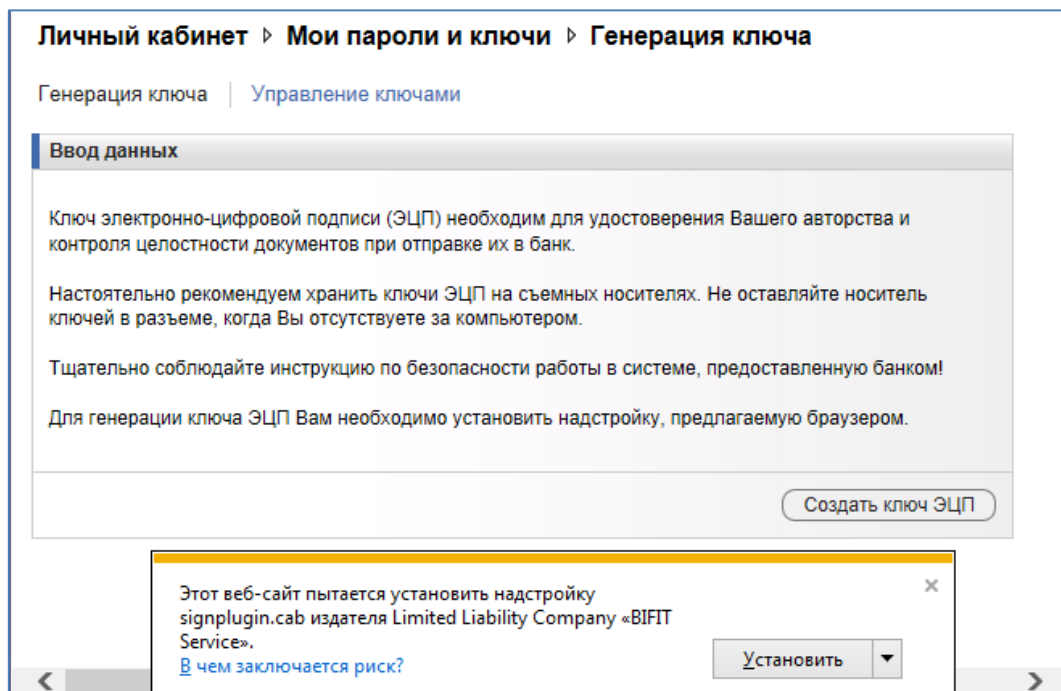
Личный кабинет ▷ Мои пароли и ключи ▷ Генерация ключа

Генерация ключа | Управление ключами

Ввод данных

Ключ электронно-цифровой подписи (ЭЦП) необходим для удостоверения Вашего авторства и контроля целостности документов при отправке их в банк.

Настоятельно рекомендуем хранить ключи ЭЦП на съемных носителях. Не оставляйте носитель ключей в разъеме, когда Вы отсутствуете за компьютером.

Тщательно соблюдайте инструкцию по безопасности работы в системе, предоставленную банком!

Для генерации ключа ЭЦП Вам необходимо установить надстройку, предлагаемую браузером.

Создать ключ ЭЦП

Этот веб-сайт пытается установить надстройку signplugin.cab издателя Limited Liability Company «BIFIT Service».
В чем заключается риск?

×

Установить ▼